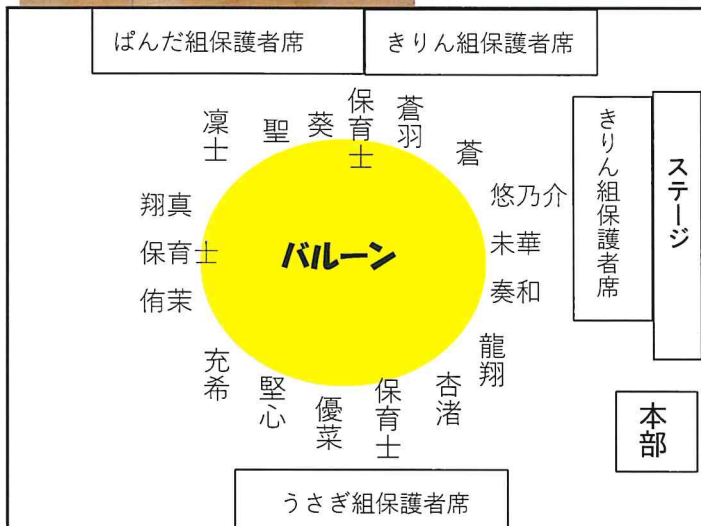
ぱんだ組保護者席

きりん組保護者席

凜士

聖

葵

保育士

蒼羽

蒼

悠乃介

未華

奏和

龍翔

杏渚

保育士

優菜

堅心

充希

侑茉

保育士

翔真

バルーン

きりん組保護者席

ステージ

本部

うさぎ組保護者席